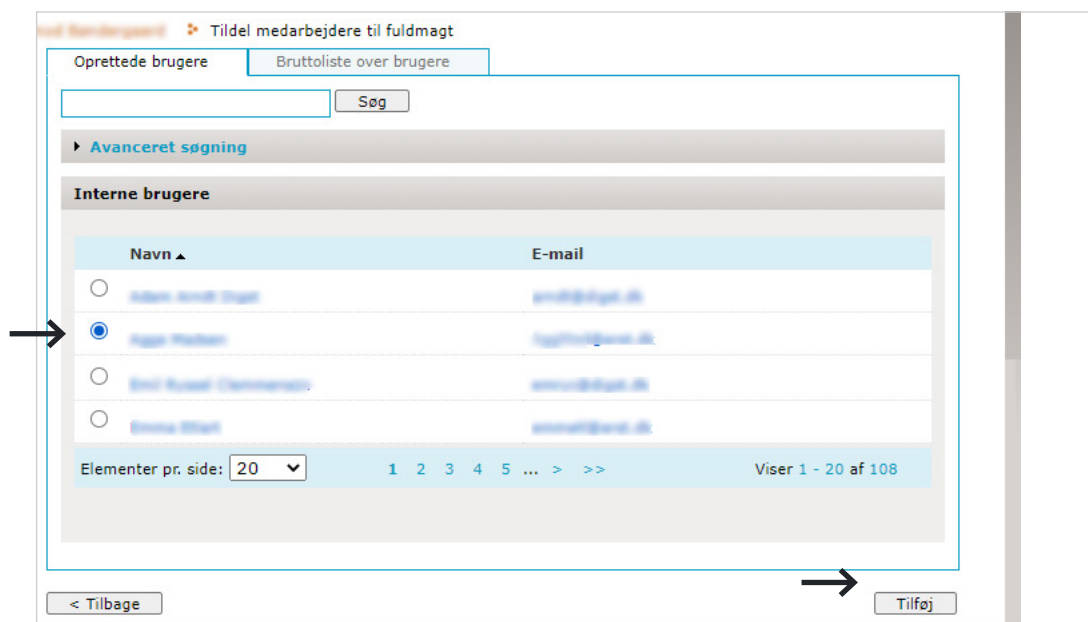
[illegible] Tildel medarbejdere til fuldmagt

Oprettede brugere | Bruttoliste over brugere

Søg

Avanceret søgning

Interne brugere

| | Navn ▲ | E-mail |
|---|---|---|
| ○ | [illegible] | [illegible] |
| ◉ | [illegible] | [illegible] |
| ○ | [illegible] | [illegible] |
| ○ | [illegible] | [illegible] |

Elementer pr. side: 20 1 2 3 4 5 ... > >> Viser 1 - 20 af 108

< Tilbage

Tilføj